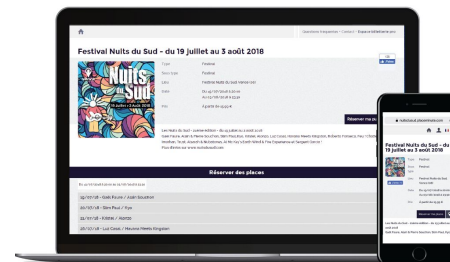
Festival Nuits du Sud - du 19 juillet au 3 août 2018

Nuits du Sud

Type
Festival

Sous-type
Festival

Lieu
Festival Nuits du Sud Vence

Date
Du 19/07/2018 au 03/08/2018

Prix
À partir de 19,99 €

Réserver ma place

Réserver des places

19/07/18 - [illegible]

20/07/18 - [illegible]

26/07/18 - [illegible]

27/07/18 - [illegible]

Festival Nuits du Sud - du 19 juillet au 3 août 2018

Réserver ma place